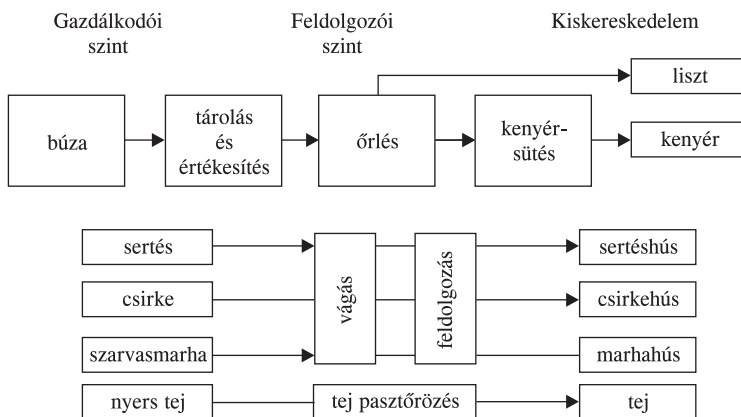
Gazdálkodói szint

Feldolgozói szint

Kiskereskedelem

búza

tárolás és értékesítés

őrlés

kenyérsütés

liszt

kenyér

sertés

csirke

szarvasmarha

vágás

feldolgozás

sertéshús

csirkehús

marhahús

nyers tej

tej pasztőrözés

tej